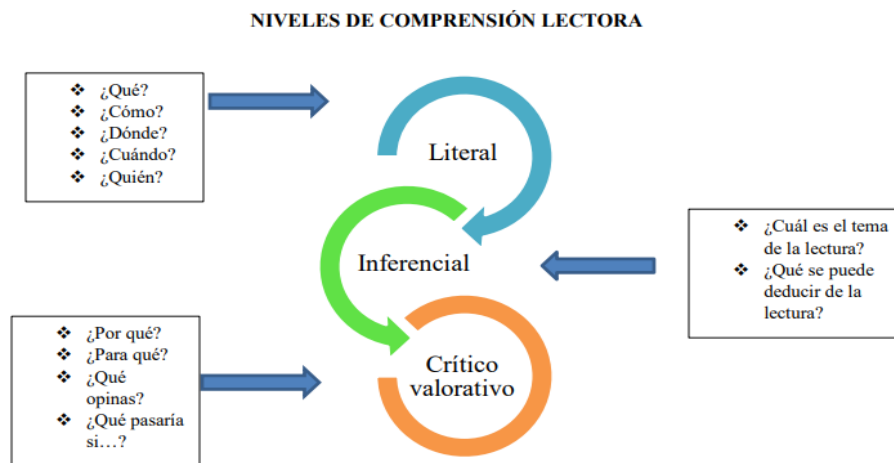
NIVELES DE COMPRENSIÓN LECTORA

❖ ¿Qué?
❖ ¿Cómo?
❖ ¿Dónde?
❖ ¿Cuándo?
❖ ¿Quién?

Literal

Inferencial

❖ ¿Cuál es el tema de la lectura?
❖ ¿Qué se puede deducir de la lectura?

❖ ¿Por qué?
❖ ¿Para qué?
❖ ¿Qué opinas?
❖ ¿Qué pasaría si…?

Crítico valorativo